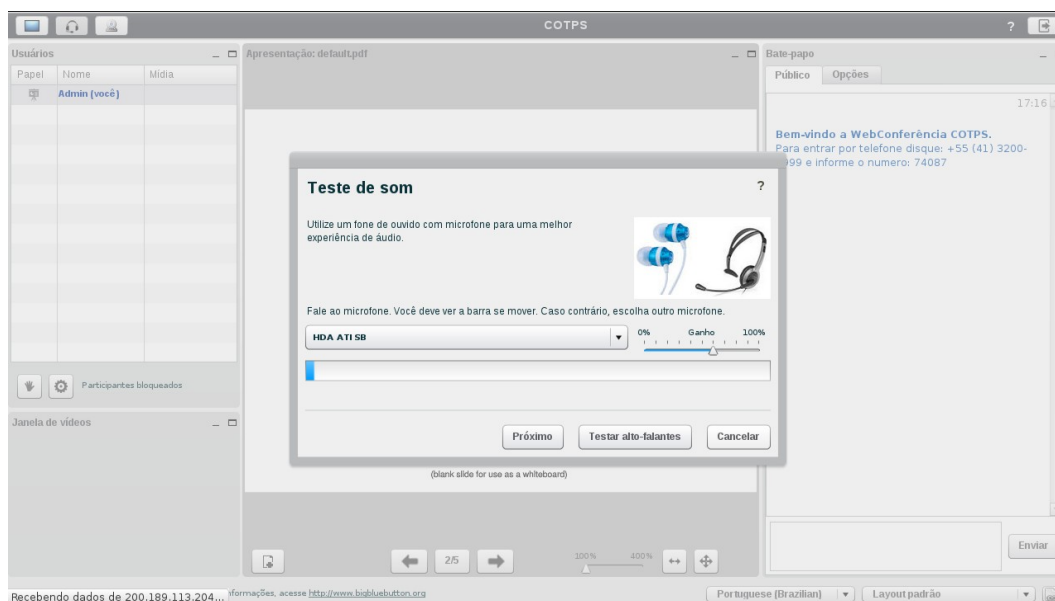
COTPS

?

Usuários

| Papel | Nome | Mídia |
|---|---|---|
| | Admin [você] | |

Participantes bloqueados

Janela de vídeos

Apresentação: default.pdf

Teste de som

?

Utilize um fone de ouvido com microfone para uma melhor experiência de áudio.

Fale ao microfone. Você deve ver a barra se mover. Caso contrário, escolha outro microfone.

HDA ATI SB

0% Ganho 100%

Próximo Testar alto-falantes Cancelar

(blank slide for use as a whiteboard)

2/5

100% 400%

Bate-papo

Público Opções

17:16

Bem-vindo a WebConferência COTPS.
Para entrar por telefone disque: +55 (41) 3200-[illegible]99 e informe o numero: 74087

Enviar

Recebendo dados de 200.189.113.204... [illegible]formações, acesse http://www.bigbluebutton.org

Portuguese (Brazilian) Layout padrão